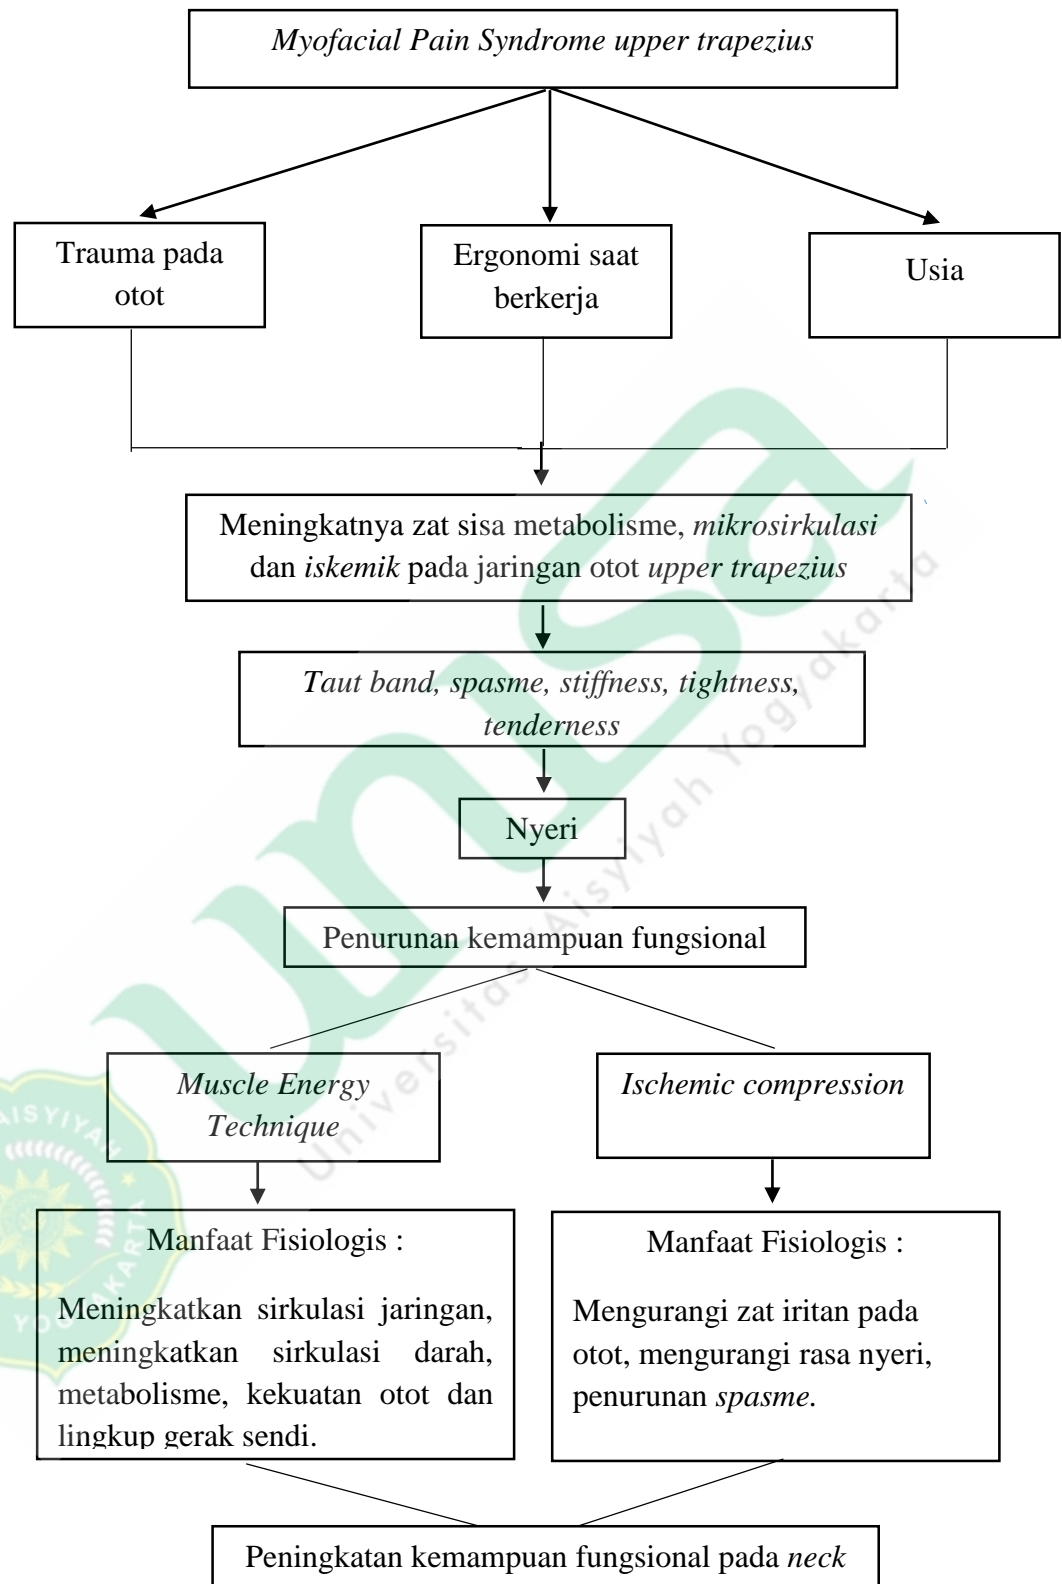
Myofacial Pain Syndrome upper trapezius

Trauma pada otot

Ergonomi saat berkerja

Usia

Meningkatnya zat sisa metabolisme, mikrosirkulasi dan iskemik pada jaringan otot upper trapezius

Taut band, spasme, stiffness, tightness, tenderness

Nyeri

Penurunan kemampuan fungsional

Muscle Energy Technique

Ischemic compression

Manfaat Fisiologis :

Meningkatkan sirkulasi jaringan, meningkatkan sirkulasi darah, metabolisme, kekuatan otot dan lingkup gerak sendi.

Manfaat Fisiologis :

Mengurangi zat iritan pada otot, mengurangi rasa nyeri, penurunan spasme.

Peningkatan kemampuan fungsional pada neck

Universitas Aisyiyah Yogyakarta